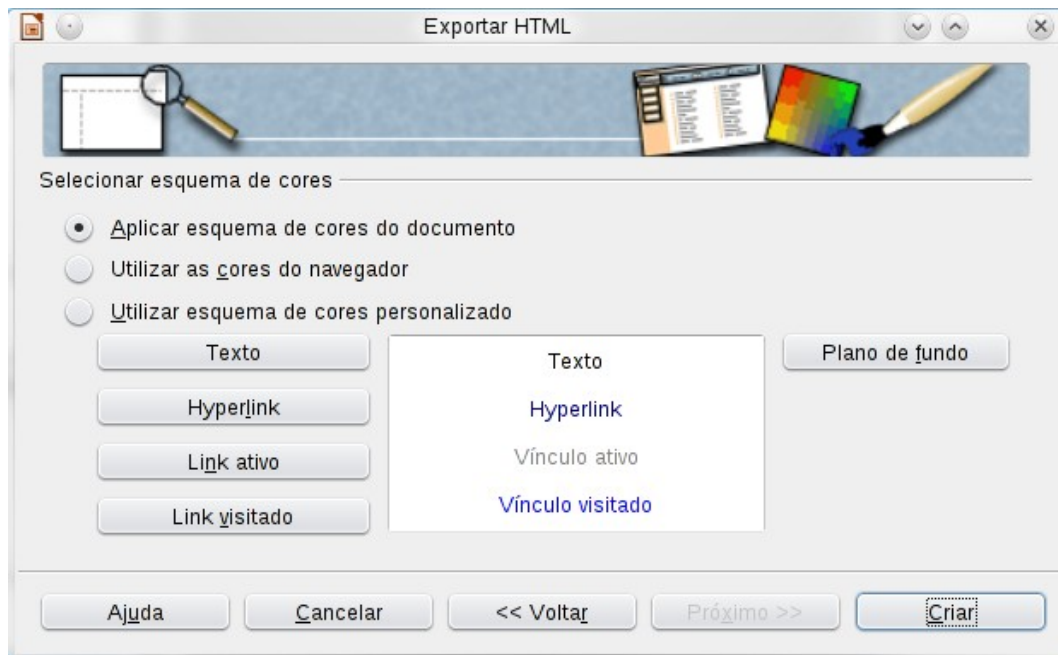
Exportar HTML

Selecionar esquema de cores

Aplicar esquema de cores do documento

Utilizar as cores do navegador

Utilizar esquema de cores personalizado

Texto

Hyperlink

Link ativo

Link visitado

Texto

Hyperlink

Vínculo ativo

Vínculo visitado

Plano de fundo

Ajuda

Cancelar

<< Voltar

Próximo >>

Criar